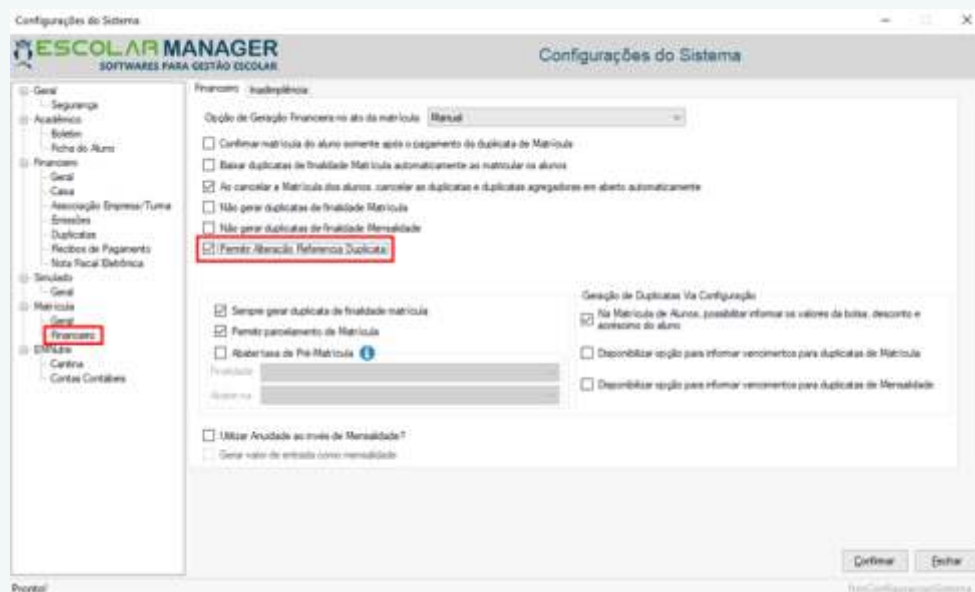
Configurações do Sistema

ESCOLAR MANAGER
SOFTWARES PARA GESTÃO ESCOLAR

Configurações do Sistema

Geral
Segurança
Acadêmico
Boletim
Ficha do Aluno
Financeiro
Geral
Caixa
Associação Empresa/Turma
Emissões
Duplicatas
Recibos de Pagamento
Nota Fiscal Eletrônica
Simulado
Geral
Matrícula
Geral
Financeiro
EMNuvem
Carteira
Contas Contábeis

Financeiro | Inadimplência

Opção de Geração Financeira no ato da matrícula: Manual

Confirmar matrícula do aluno somente após o pagamento da duplicata de Matrícula
Baixar duplicatas de finalidade Matrícula automaticamente ao matricular os alunos
Ao cancelar a Matrícula dos alunos, cancelar as duplicatas e duplicatas agregadoras em aberto automaticamente
Não gerar duplicatas de finalidade Matrícula
Não gerar duplicatas de finalidade Mensalidade
Permitir Alteração Referencia Duplicata

Sempre gerar duplicata de finalidade matrícula
Permitir parcelamento de Matrícula
Abater taxa de Pré-Matrícula
Finalidade
Abater na

Geração de Duplicatas Via Configuração
Na Matrícula de Alunos, possibilitar informar os valores de bolsa, desconto e acréscimo do aluno
Disponibilizar opção para informar vencimentos para duplicatas de Matrícula
Disponibilizar opção para informar vencimentos para duplicatas de Mensalidade

Utilizar Anuidade ao invés de Mensalidade?
Gerar valor de entrada como mensalidade

Confirmar
Fechar

Pronto!
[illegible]